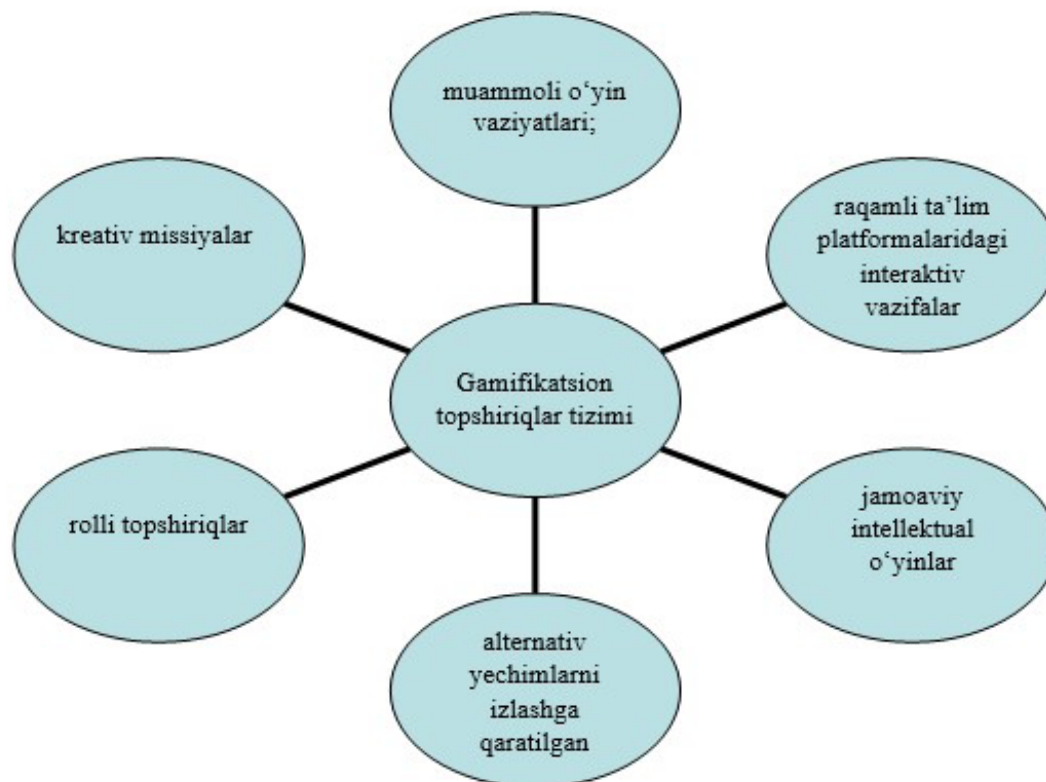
muammoli o‘yin vaziyatlari;

kreativ missiyalar

raqamli ta’lim platformalaridagi interaktiv vazifalar

Gamifikatsion topshiriqlar tizimi

rolli topshiriqlar

jamoaviy intellektual o‘yinlar

alternativ yechimlarni izlashga qaratilgan